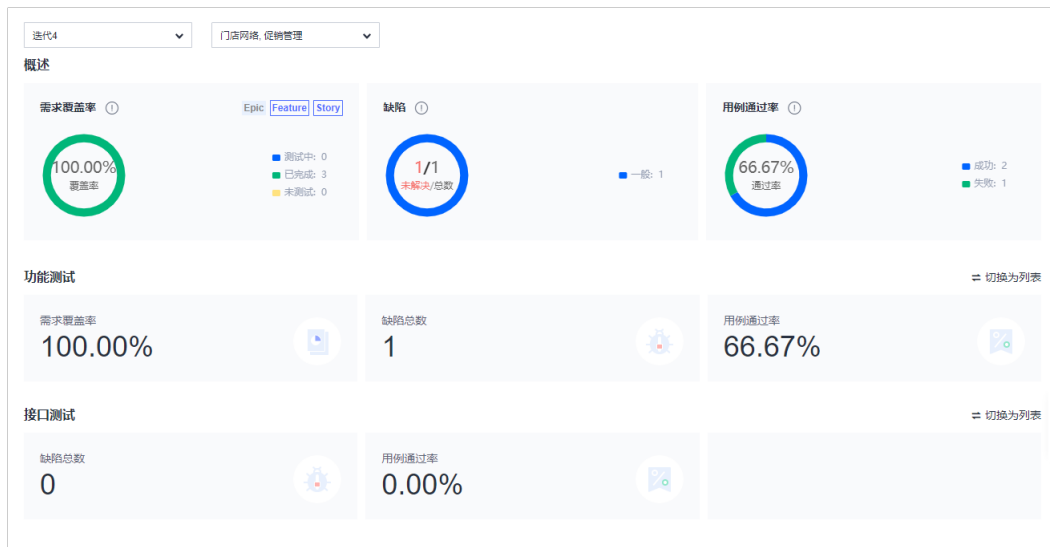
迭代4
门店网络, 促销管理

概述

需求覆盖率 ⓘ
Epic Feature Story
100.00%
覆盖率
测试中: 0
已完成: 3
未测试: 0

缺陷 ⓘ
1/1
未解决/总数
一般: 1

用例通过率 ⓘ
66.67%
通过率
成功: 2
失败: 1

功能测试
⇄ 切换为列表

需求覆盖率
100.00%

缺陷总数
1

用例通过率
66.67%

接口测试
⇄ 切换为列表

缺陷总数
0

用例通过率
0.00%